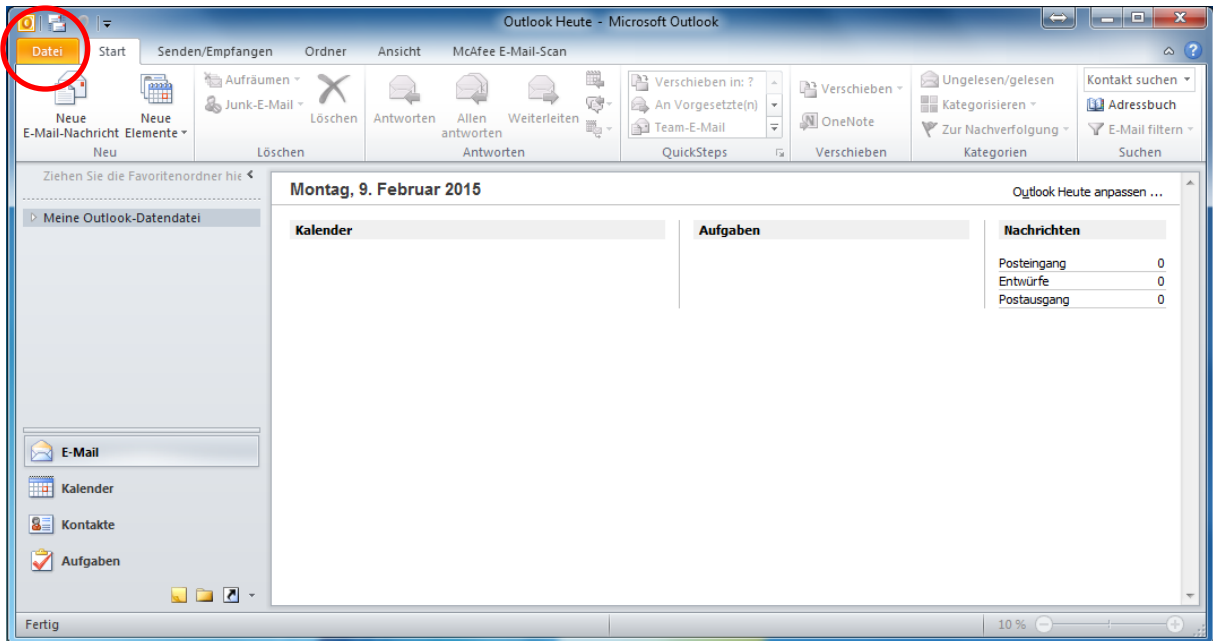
Outlook Heute - Microsoft Outlook

Datei | Start | Senden/Empfangen | Ordner | Ansicht | McAfee E-Mail-Scan

Neue E-Mail-Nachricht
Neue Elemente
Neu

Aufräumen
Junk-E-Mail
Löschen
Löschen

Antworten
Allen antworten
Weiterleiten
Antworten

Verschieben in: ?
An Vorgesetzte(n)
Team-E-Mail
QuickSteps

Verschieben
OneNote
Verschieben

Ungelesen/gelesen
Kategorisieren
Zur Nachverfolgung
Kategorien

Kontakt suchen
Adressbuch
E-Mail filtern
Suchen

Ziehen Sie die Favoritenordner hie

Meine Outlook-Datendatei

Montag, 9. Februar 2015

Outlook Heute anpassen ...

Kalender

Aufgaben

Nachrichten

| | |
|---|---|
| Posteingang | 0 |
| Entwürfe | 0 |
| Postausgang | 0 |

E-Mail
Kalender
Kontakte
Aufgaben

Fertig

10 %